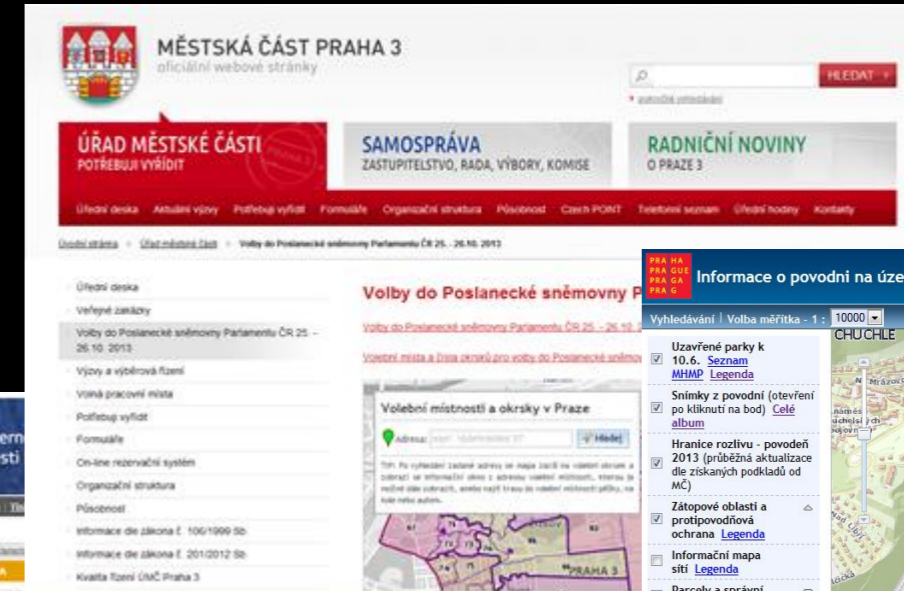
MĚSTSKÁ ČÁST PRAHA 3
oficiální webové stránky

HLEDAT
podrobné vyhledávání

ÚŘAD MĚSTSKÉ ČÁSTI
POTŘEBUJI VYŘÍDIT

SAMOSPRÁVA
ZASTUPITELSTVO, RADA, VÝBORY, KOMISE

RADNIČNÍ NOVINY
O PRAZE 3

Úřední deska Aktuální výzvy Potřebuji vyřídit Formuláře Organizační struktura Působnost Czech POINT Telefonní seznam Úřední hodiny Kontakty

Úvodní stránka > Úřad městské části > Volby do Poslanecké sněmovny Parlamentu ČR 25. - 26.10. 2013

Úřední deska
Veřejné zakázky
Volby do Poslanecké sněmovny Parlamentu ČR 25. - 26.10. 2013
Výzvy a výběrová řízení
Volná pracovní místa
Potřebuji vyřídit
Formuláře
On-line rezervační systém
Organizační struktura
Působnost
Informace dle zákona č. 106/1999 Sb.
Informace dle zákona č. 201/2012 Sb.
Kvalita řízení ÚMČ Praha 3

Volby do Poslanecké sněmovny P

Volby do Poslanecké sněmovny Parlamentu ČR 25. - 26.10. 2

Volební místa a čísla okrsků pro volby do Poslanecké sněmov

Volební místnosti a okrsky v Praze
Adresa: Hledej
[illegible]

PRAHA 3

PRA HA PRA GUE PRA GA PRA G
Informace o povodni na úze
Vyhledávání | Volba měřítka - 1 : 10000
CHUCHLE
Uzavřené parky k 10.6. Seznam MHMP Legenda
Snímky z povodní (otevření po kliknutí na bod) Celé album
Hranice rozlivu - povodeň 2013 (průběžná aktualizace dle získaných podkladů od MČ)
Zátopové oblasti a protipovodňová ochrana Legenda
Informační mapa sítí Legenda
Parcely a správní

ern
sti